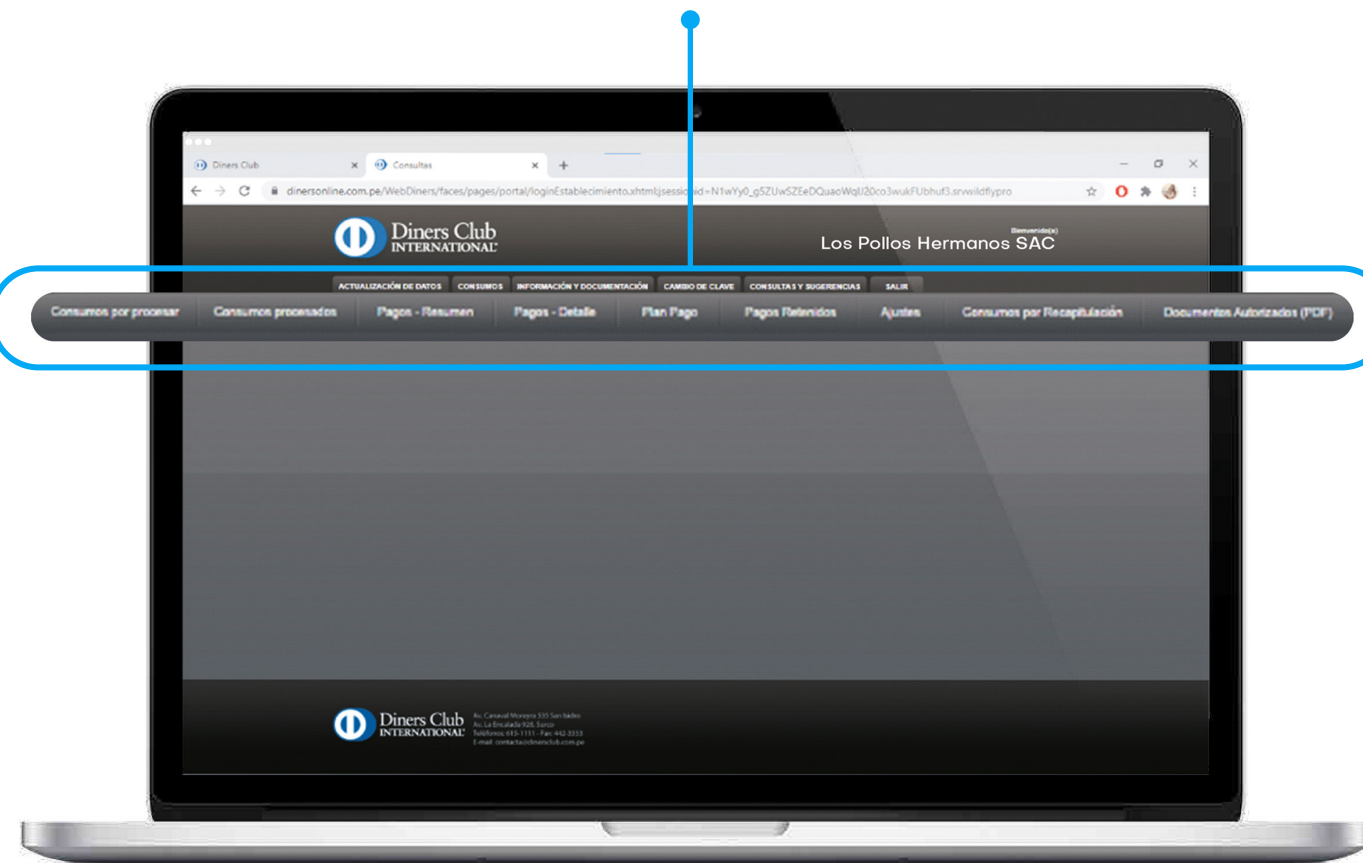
Diners Club
Consultas
dinersonline.com.pe/WebDiners/faces/pages/portal/loginEstablecimiento.xhtml;jsessionid=N1wYy0_g5ZUwSZEeDQuaoWqU20co3wukFUbhuf3.srvwildflypro

Diners Club INTERNATIONAL

Bienvenido(a)
Los Pollos Hermanos SAC

ACTUALIZACIÓN DE DATOS | CONSUMOS | INFORMACIÓN Y DOCUMENTACIÓN | CAMBIO DE CLAVE | CONSULTAS Y SUGERENCIAS | SALIR

Consumos por procesar | Consumos procesados | Pagos - Resumen | Pagos - Detalle | Plan Pago | Pagos Retenidos | Ajustes | Consumos por Recapitulación | Documentos Autorizados (PDF)

Diners Club INTERNATIONAL
Av. Canaval Moreyra 535 San Isidro
Av. La Encalada 928, Surco
Teléfonos: 615-1111 - Fax: 442-3353
E-mail: contacto@dinersclub.com.pe